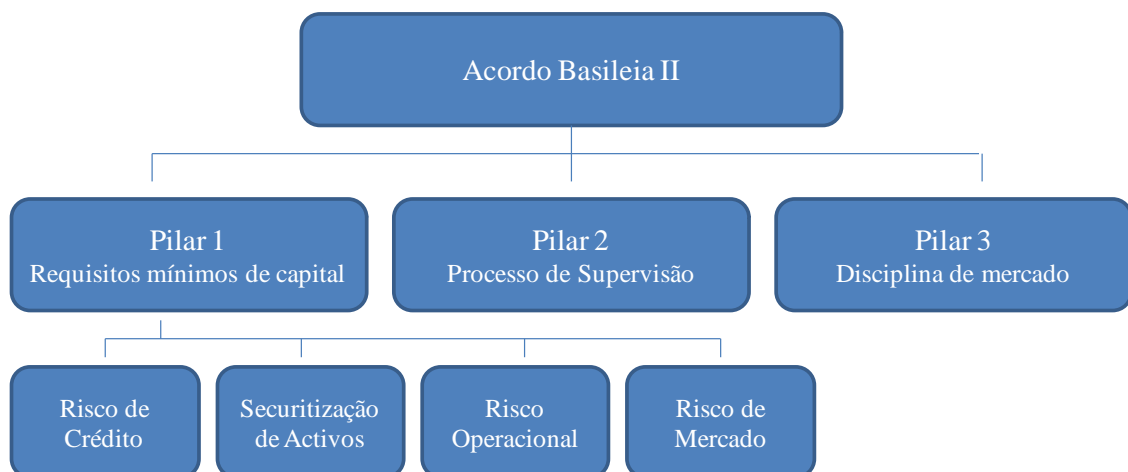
Acordo Basileia II

Pilar 1
Requisitos mínimos de capital

Pilar 2
Processo de Supervisão

Pilar 3
Disciplina de mercado

Risco de Crédito

Securitização de Activos

Risco Operacional

Risco de Mercado